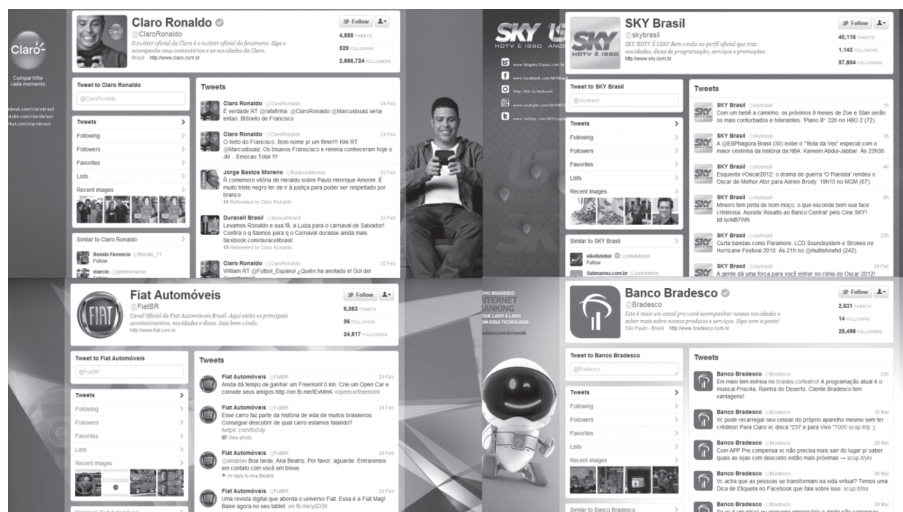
Claro

Compartilhe cada momento.

Claro Ronaldo
@ClaroRonaldo
O twitter oficial do Claro é o twitter oficial do fenômeno. Siga e acompanhe seus comentários e as novidades da Claro.
Brasil · http://www.claro.com.br

4,666 TWEETS
529 FOLLOWING
2,886,724 FOLLOWERS

Follow

Tweet to Claro Ronaldo
@ClaroRonaldo

Tweets
Following
Followers
Favorites
Lists
Recent images

Similar to Claro Ronaldo

Tweets

Claro Ronaldo @ClaroRonaldo 24 Feb
É verdade RT @ratafirma: @ClaroRonaldo @Marcusbuaiz seria então: BiSneto de Francisco

Claro Ronaldo @ClaroRonaldo 24 Feb
O Neto do Francisco. Bom nome p/ um filme!!! Kkk RT @Marcusbuaiz: Os bisavós Francisco e Helena conheceram hoje o JM . Emocao Total !!!

Jorge Bastos Moreno @BastosMoreno 23 Feb
Ti comemoro vitória de Heraldo sobre Paulo Henrique Amorim. É muito triste negro ter de ir à justiça para poder ser respeitado por branco
Retweeted by Claro Ronaldo

Duracell Brasil @duracellbrasil 23 Feb
Levamos Ronaldo e sua fã, a Luiza para o carnaval de Salvador! Confira o q fizemos para q o Carnaval durasse ainda mais facebook.com/duracellbrasil
Retweeted by Claro Ronaldo

Claro Ronaldo @ClaroRonaldo 22 Feb
William RT @Futbol_Espanol: ¿Quién ha anotado el Gol del

SKY HDTV É ISSO

SKY Brasil
@skybrasil
SKY HDTV É ISSO. Bem-vindo ao perfil oficial que traz novidades, dicas de programação, serviços e promoções.
Brasil · http://www.sky.com.br

40,116 TWEETS
1,142 FOLLOWING
57,804 FOLLOWERS

Follow

Tweet to SKY Brasil
@skybrasil

Tweets
Following
Followers
Favorites
Lists
Recent images

Similar to SKY Brasil

Tweets

SKY Brasil @skybrasil
Com um bebê a caminho, os próximos 9 meses de Zoe e Stan serão os mais conturbados e hilariantes. "Plano B". 22h no HBO 2 (72).

SKY Brasil @skybrasil
A @ESPNagora Brasil (30) exibe o "Bola da Vez" especial com o maior cestinha da história da NBA: Kareem Abdul-Jabbar. Às 22h30

SKY Brasil @skybrasil
Esquenta #Oscar2012: o drama de guerra 'O Pianista' rendeu o Oscar de Melhor Ator para Adrien Brody. 19h15 no MGM (67).

SKY Brasil @skybrasil
Mineiro tem pinta de bom moço, o que esconde bem sua face criminosa. Assista 'Assalto ao Banco Central' pelo Cine SKY! bit.ly/AB7VN

SKY Brasil @skybrasil 22h
Curta bandas como Paramore, LCD Soundsystem e Strokes no Hurricane Festival 2010. Às 21h no @multishowhd (242)

SKY Brasil @skybrasil 24 Feb
A gente vai uma força para você entrar no clima do Oscar 2012!

Fiat Automóveis
@FiatBR
Canal Oficial da Fiat Automóveis Brasil. Aqui estão os principais acontecimentos, novidades e ofertas. Seja bem-vindo.
http://www.fiat.com.br

6,063 TWEETS
96 FOLLOWING
24,817 FOLLOWERS

Follow

Tweet to Fiat Automóveis
@FiatBR

Tweets
Following
Followers
Favorites
Lists
Recent images

Tweets

Fiat Automóveis @FiatBR 24 Feb
Ainda dá tempo de ganhar um Freemont 0 km. Crie um Open Car e convide seus amigos http://on.fb.me/ExWeK #opencarfreemont

Fiat Automóveis @FiatBR 24 Feb
Esse carro faz parte da história de vida de muitos brasileiros. Consegue descobrir de qual carro estamos falando? https: com/fiat/up
View photo

Fiat Automóveis @FiatBR 24 Feb
@anabeatriz Boa tarde, Ana Beatriz. Por favor, aguarde. Entraremos em contato com você em breve.
In reply to Ana Beatriz

Fiat Automóveis @FiatBR 24 Feb
Uma revista digital que aborda o universo Fiat. Essa é a Fiat Mag! Baixe agora no seu tablet: on.fb.me/yfD3tl

Banco Bradesco
@Bradesco
Este é mais um canal pra você acompanhar nossas novidades e saber mais sobre nossos produtos e serviços. Siga com a gente!
São Paulo - Brasil · http://www.bradesco.com.br

2,931 TWEETS
14 FOLLOWING
25,498 FOLLOWERS

Follow

Tweet to Banco Bradesco
@Bradesco

Tweets
Following
Followers
Favorites
Lists
Recent images

Similar to Banco Bradesco

Tweets

Banco Bradesco @Bradesco
Em maio tem estreia no bradesco cofreatro! A programação atual é o musical Priscila, Rainha do Deserto. Cliente Bradesco tem vantagens!

Banco Bradesco @Bradesco 29 Mar
Vc pode recarregar seu celular do próprio aparelho mesmo sem ter créditos! Para Claro vc disca *237 e para Vivo *7000 scup.it/p )

Banco Bradesco @Bradesco 29 Mar
Com APP Pre compensa vc não precisa mais sair do lugar pr saber quais as lojas com desconto estão mais próximas → scup.it/y

Banco Bradesco @Bradesco 29 Mar
Vc acha que as pessoas se transformam na vida virtual? Temos uma Dica de Etiqueta no Facebook que fala sobre isso scup.it/bx

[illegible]